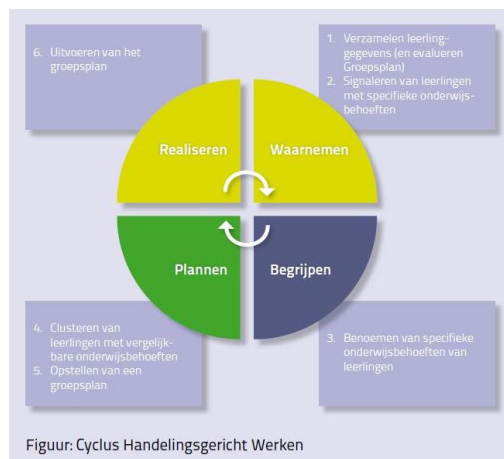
6. Uitvoeren van het groepsplan

1. Verzamelen leerlinggegevens (en evalueren Groepsplan)
2. Signaleren van leerlingen met specifieke onderwijsbehoeften

Realiseren

Waarnemen

Plannen

Begrijpen

4. Clusteren van leerlingen met vergelijkbare onderwijsbehoeften
5. Opstellen van een groepsplan

3. Benoemen van specifieke onderwijsbehoeften van leerlingen

Figuur: Cyclus Handelingsgericht Werken